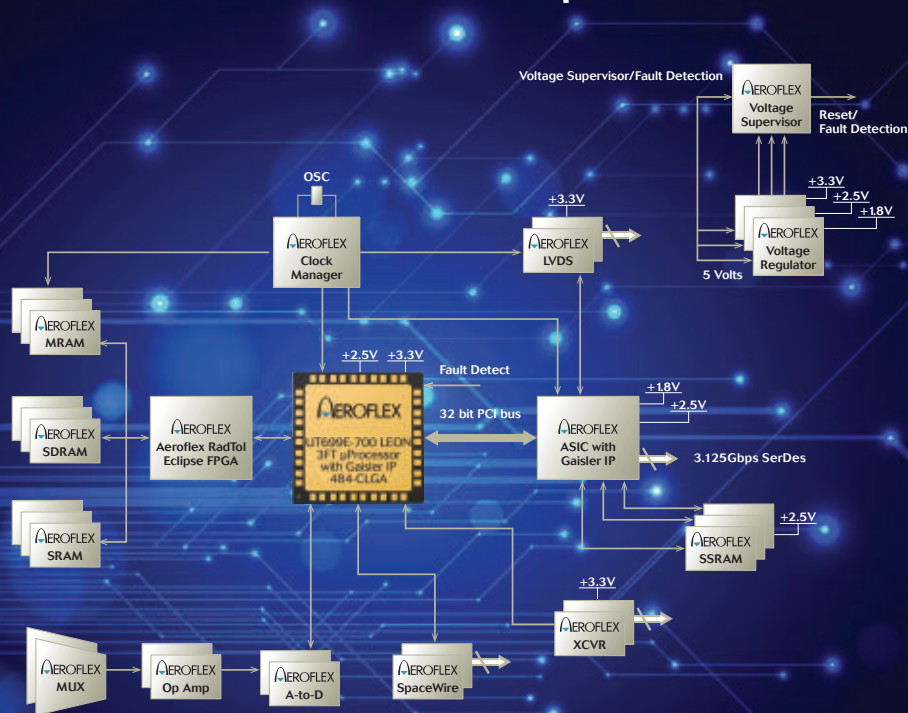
Voltage Supervisor/Fault Detection

AEROFLEX
Voltage Supervisor

Reset/
Fault Detection

+3.3V
+2.5V
+1.8V

AEROFLEX
Voltage Regulator

5 Volts

OSC

AEROFLEX
Clock Manager

+3.3V

AEROFLEX
LVDS

AEROFLEX
MRAM

+2.5V
+3.3V

Fault Detect

AEROFLEX
SDRAM

AEROFLEX
Aeroflex RadTol Eclipse FPGA

AEROFLEX
UT699E-700 LEON 3FT µProcessor with Gaisler IP 484-CLGA

32 bit PCI bus

+1.8V
+2.5V

AEROFLEX
ASIC with Gaisler IP

3.125Gbps SerDes

AEROFLEX
SRAM

+2.5V

AEROFLEX
SSRAM

+3.3V

AEROFLEX
XCVR

AEROFLEX
MUX

AEROFLEX
Op Amp

AEROFLEX
A-to-D

AEROFLEX
SpaceWire